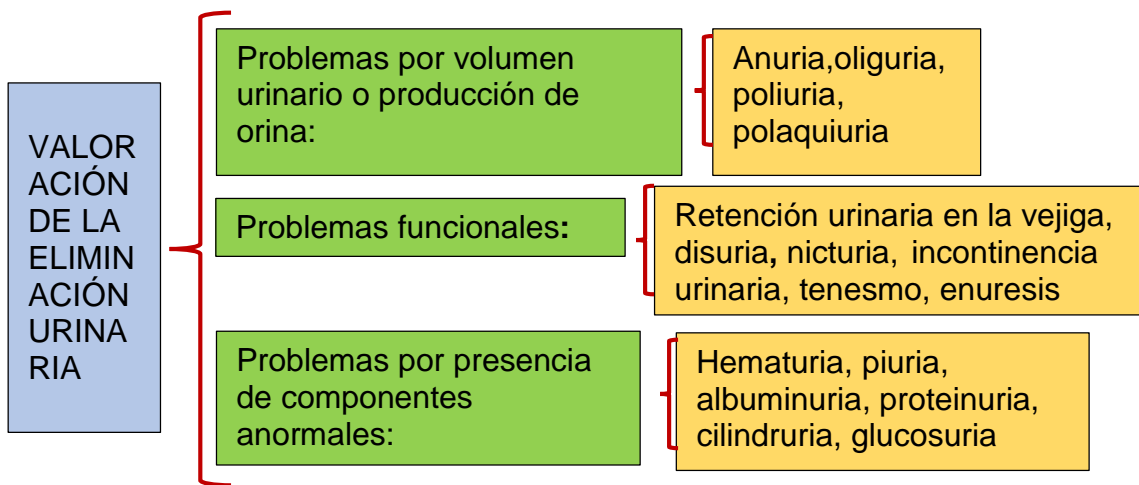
VALOR ACIÓN DE LA ELIMIN ACIÓN URINA RIA

Problemas por volumen urinario o producción de orina:

Anuria,oliguria, poliuria, polaquiuria

Problemas funcionales:

Retención urinaria en la vejiga, disuria, nicturia, incontinencia urinaria, tenesmo, enuresis

Problemas por presencia de componentes anormales:

Hematuria, piuria, albuminuria, proteinuria, cilindruria, glucosuria